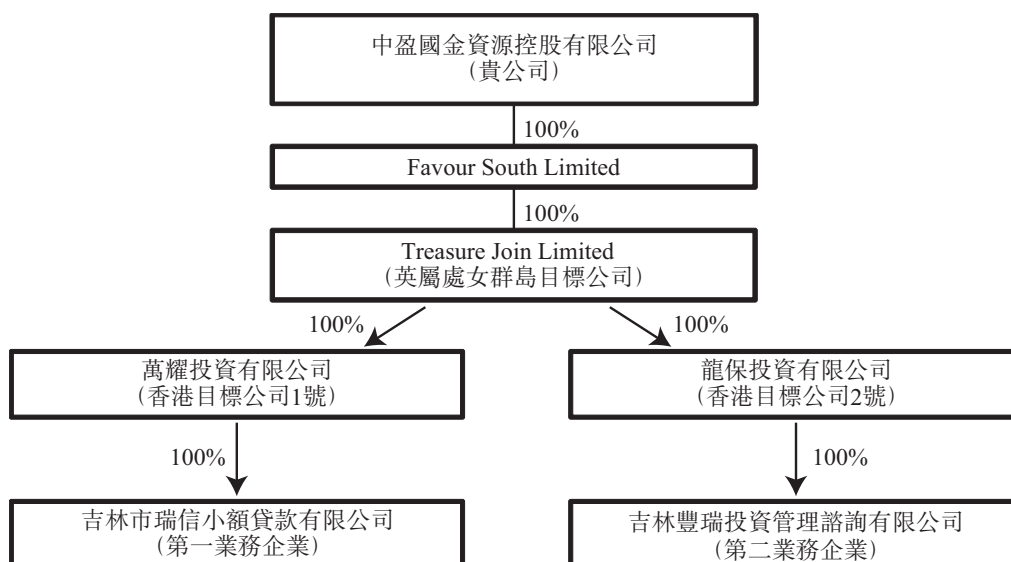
中盈國金資源控股有限公司
(貴公司)

100%

Favour South Limited

100%

Treasure Join Limited
(英屬處女群島目標公司)

100%

100%

萬耀投資有限公司
(香港目標公司1號)

龍保投資有限公司
(香港目標公司2號)

100%

100%

吉林市瑞信小額貸款有限公司
(第一業務企業)

吉林豐瑞投資管理諮詢有限公司
(第二業務企業)